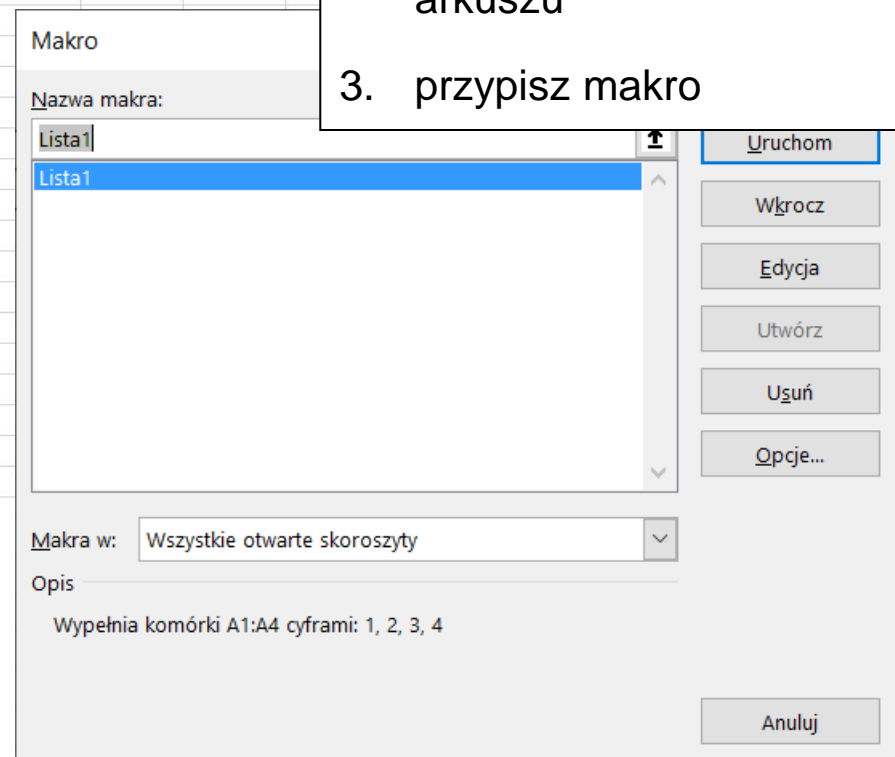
Makro

arkuszu

3. przypisz makro

Nazwa makra:

Lista1

Lista1

Uruchom

Wkrocz

Edycja

Utwórz

Usuń

Opcje...

Makra w: Wszystkie otwarte skoroszyty

Opis

Wypełnia komórki A1:A4 cyframi: 1, 2, 3, 4

Anuluj